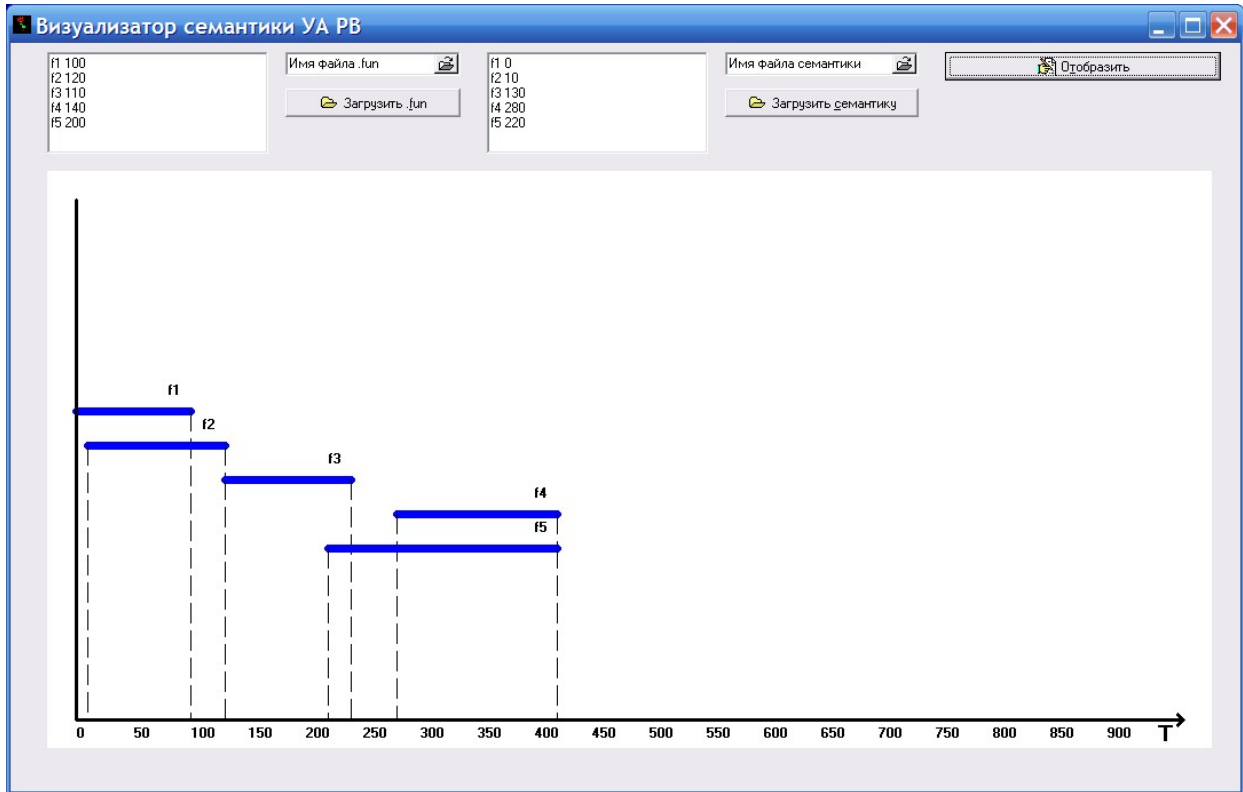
Визуализатор семантики УА РВ

f1 100
f2 120
f3 110
f4 140
f5 200

Имя файла .fun

Загрузить .fun

f1 0
f2 10
f3 130
f4 280
f5 220

Имя файла семантики

Загрузить семантику

Отобразить

f1
f2
f3
f4
f5

0 50 100 150 200 250 300 350 400 450 500 550 600 650 700 750 800 850 900 T